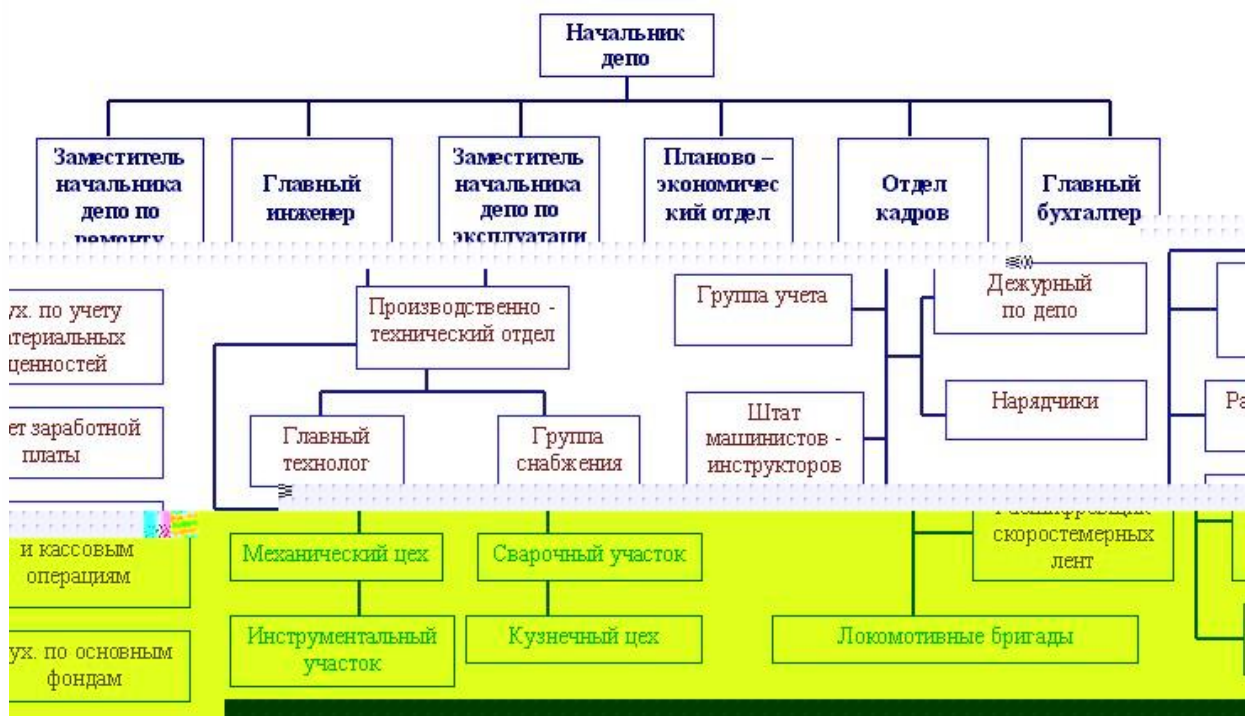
Начальник депо

Заместитель начальника депо по ремонту

Главный инженер

Заместитель начальника депо по эксплуатации

Планово – экономический отдел

Отдел кадров

Главный бухгалтер

ух. по учету атериальных ценностей

ет заработной платы

и кассовым операциям

ух. по основным фондам

Производственно - технический отдел

Главный технолог

Группа снабжения

Механический цех

Инструментальный участок

Сварочный участок

Кузнечный цех

Группа учета

Штат машинистов - инструкторов

Дежурный по депо

Нарядчики

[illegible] скоростемерных лент

Локомотивные бригады

Ра